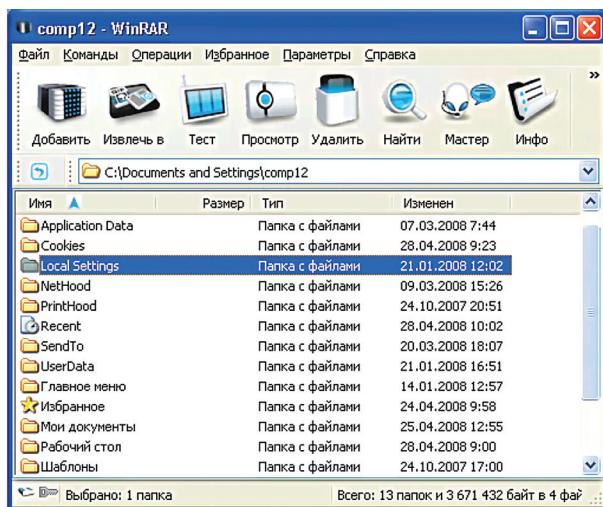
comp12 - WinRAR

Файл Команды Операции Избранное Параметры Справка

Добавить Извлечь в Тест Просмотр Удалить Найти Мастер Инфо

C:\Documents and Settings\comp12

| Имя | Размер | Тип | Изменен |
|---|---|---|---|
| Application Data | | Папка с файлами | 07.03.2008 7:44 |
| Cookies | | Папка с файлами | 28.04.2008 9:23 |
| Local Settings | | Папка с файлами | 21.01.2008 12:02 |
| NetHood | | Папка с файлами | 09.03.2008 15:26 |
| PrintHood | | Папка с файлами | 24.10.2007 20:51 |
| Recent | | Папка с файлами | 28.04.2008 10:02 |
| SendTo | | Папка с файлами | 20.03.2008 18:07 |
| UserData | | Папка с файлами | 21.01.2008 16:51 |
| Главное меню | | Папка с файлами | 14.01.2008 12:57 |
| Избранное | | Папка с файлами | 24.04.2008 9:58 |
| Мои документы | | Папка с файлами | 25.04.2008 12:55 |
| Рабочий стол | | Папка с файлами | 28.04.2008 9:00 |
| Шаблоны | | Папка с файлами | 24.10.2007 17:00 |

Выбрано: 1 папка

Всего: 13 папок и 3 671 432 байт в 4 фай